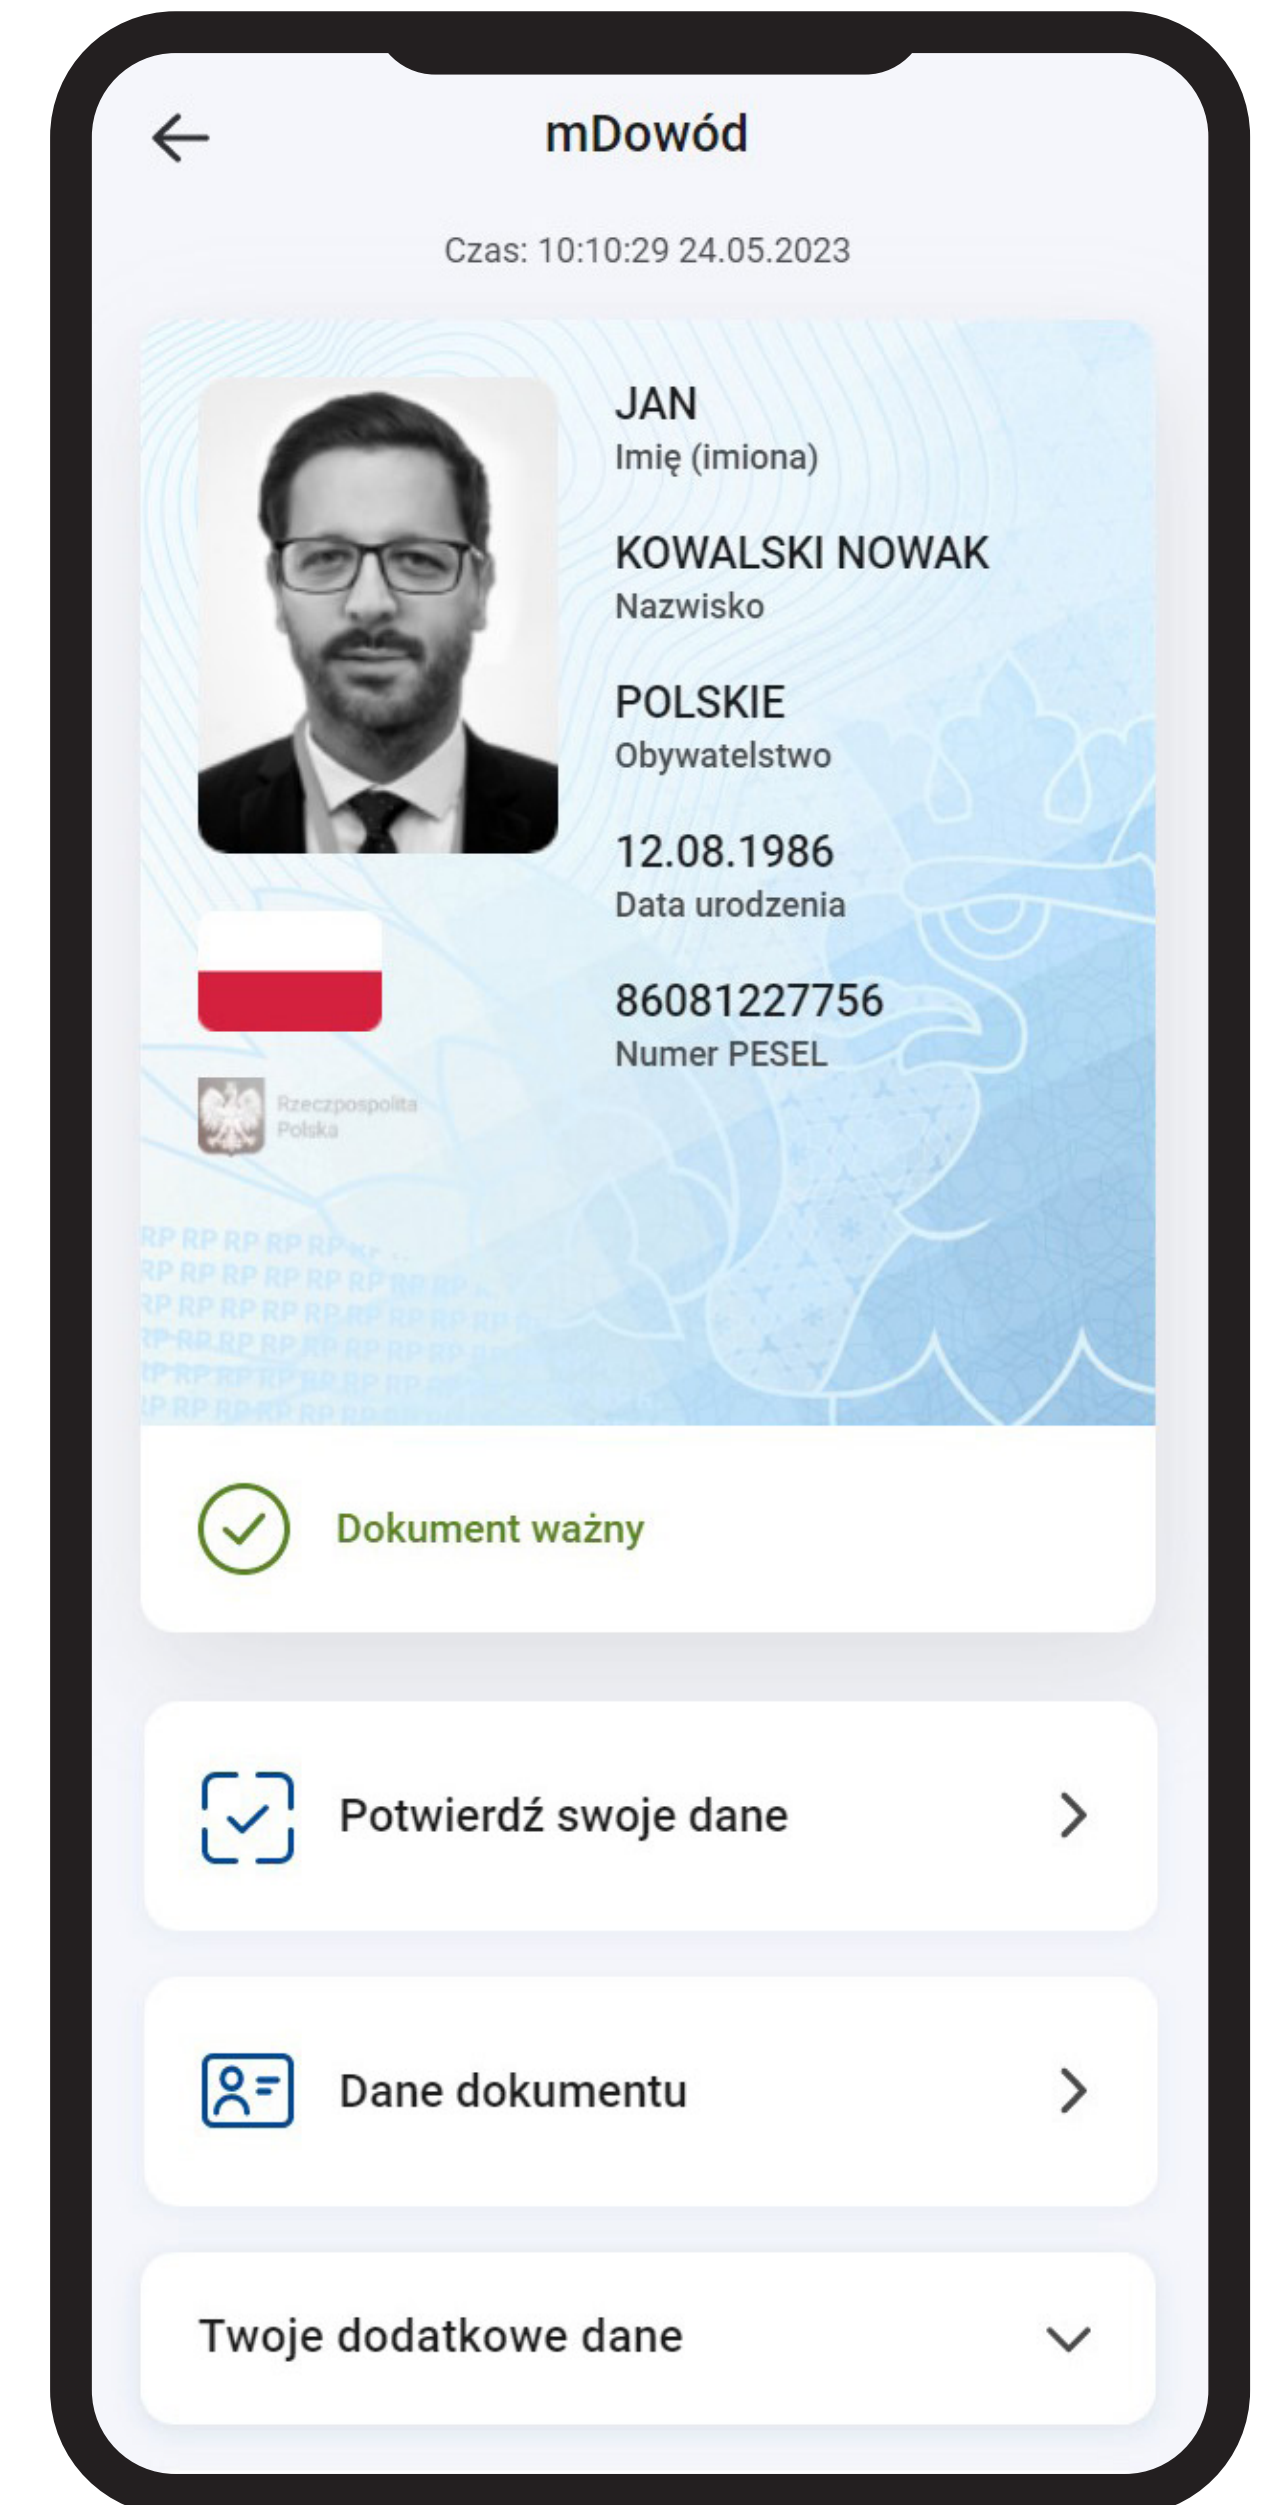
mDowód

Czas: 10:10:29 24.05.2023

JAN
Imię (imiona)

KOWALSKI NOWAK
Nazwisko

POLSKIE
Obywatelstwo

12.08.1986
Data urodzenia

86081227756
Numer PESEL

Rzeczpospolita Polska

RP RP RP RP RP RP RP RP RP RP RP RP RP RP RP RP RP RP RP RP RP RP RP RP

Dokument ważny

Potwierdź swoje dane

Dane dokumentu

Twoje dodatkowe dane